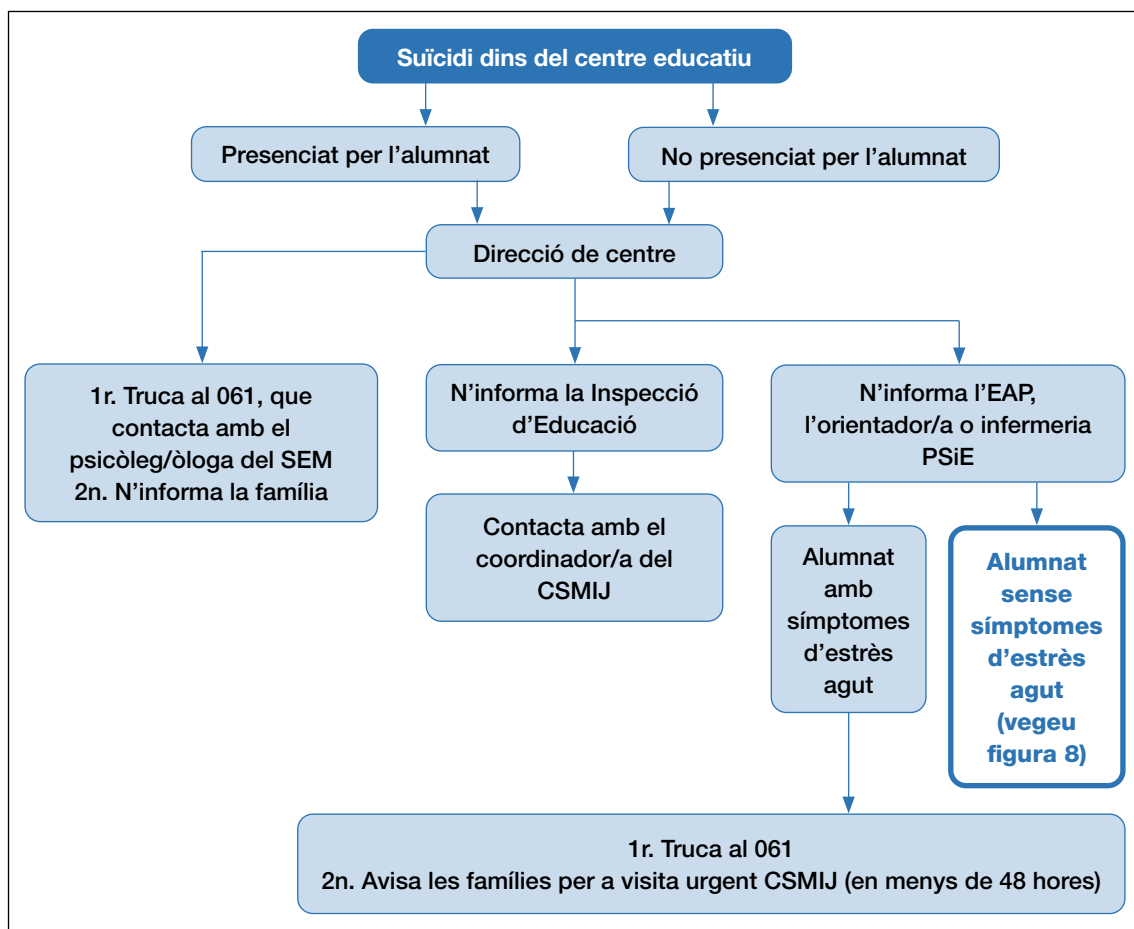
Suïcidi dins del centre educatiu

Presenciat per l'alumnat

No presenciat per l'alumnat

Direcció de centre

1r. Truca al 061, que contacta amb el psicòleg/òloga del SEM
2n. N'informa la família

N'informa la Inspecció d'Educació

Contacta amb el coordinador/a del CSMIJ

N'informa l'EAP, l'orientador/a o infermeria PSiE

Alumnat amb símptomes d'estrès agut

Alumnat sense símptomes d'estrès agut (vegeu figura 8)

1r. Truca al 061
2n. Avisa les famílies per a visita urgent CSMIJ (en menys de 48 hores)